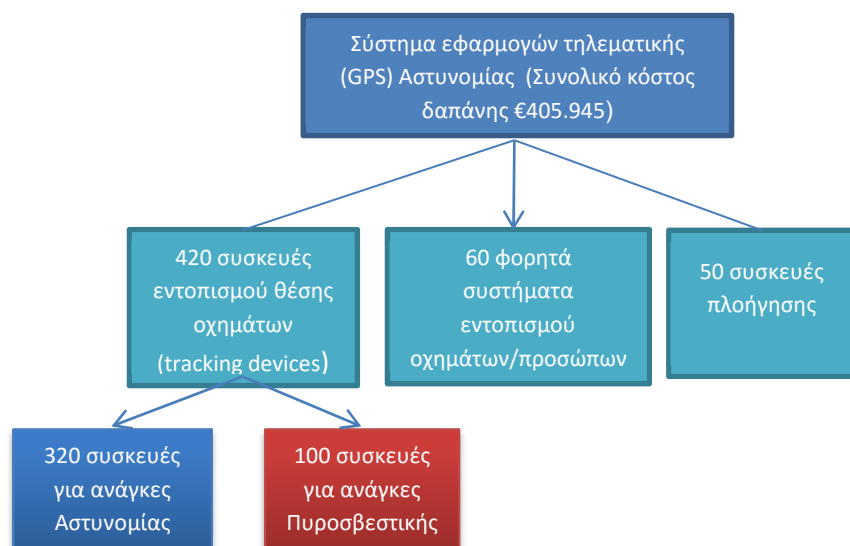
Σύστημα εφαρμογών τηλεματικής (GPS) Αστυνομίας (Συνολικό κόστος δαπάνης €405.945)

420 συσκευές εντοπισμού θέσης οχημάτων (tracking devices)

60 φορητά συστήματα εντοπισμού οχημάτων/προσώπων

50 συσκευές πλοήγησης

320 συσκευές για ανάγκες Αστυνομίας

100 συσκευές για ανάγκες Πυροσβεστικής